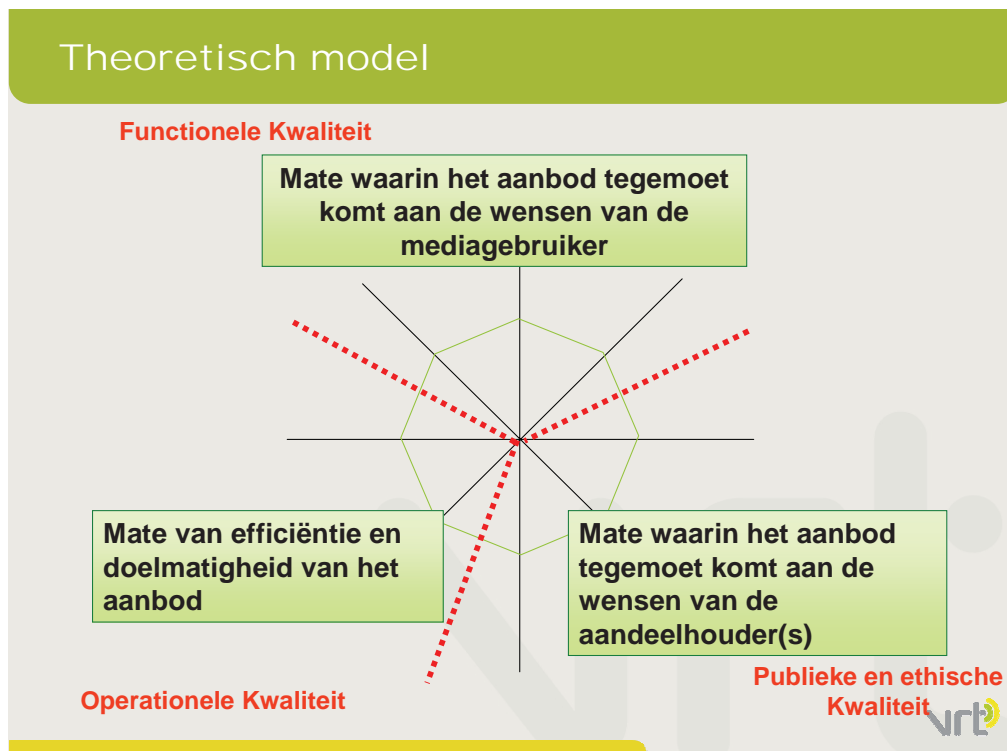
Theoretisch model

Functionele Kwaliteit

Mate waarin het aanbod tegemoet komt aan de wensen van de mediagebruiker

Mate van efficiëntie en doelmatigheid van het aanbod

Mate waarin het aanbod tegemoet komt aan de wensen van de aandeelhouder(s)

Operationele Kwaliteit

Publieke en ethische Kwaliteit

vrt